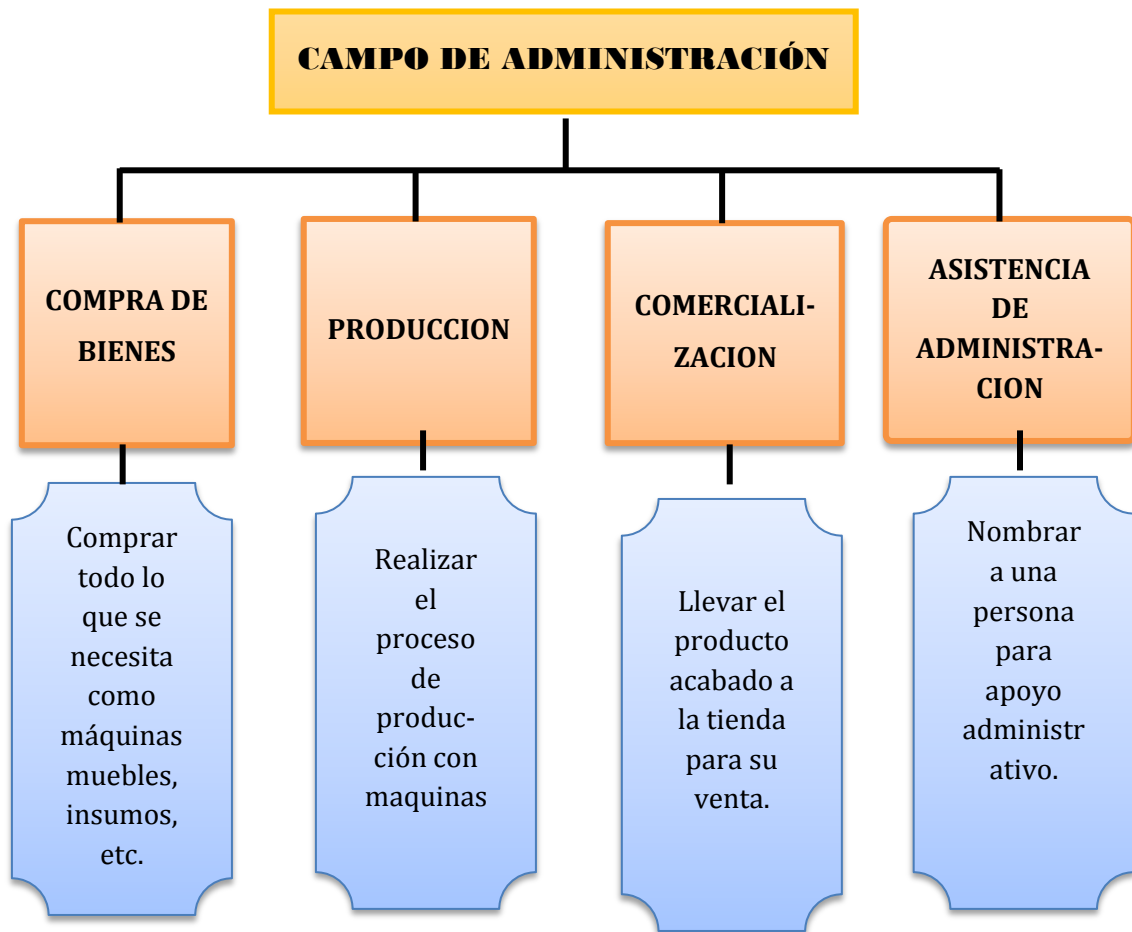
CAMPO DE ADMINISTRACIÓN

COMPRA DE BIENES

PRODUCCION

COMERCIALIZACION

ASISTENCIA DE ADMINISTRACION

Comprar todo lo que se necesita como máquinas muebles, insumos, etc.

Realizar el proceso de producción con maquinas

Llevar el producto acabado a la tienda para su venta.

Nombrar a una persona para apoyo administrativo.